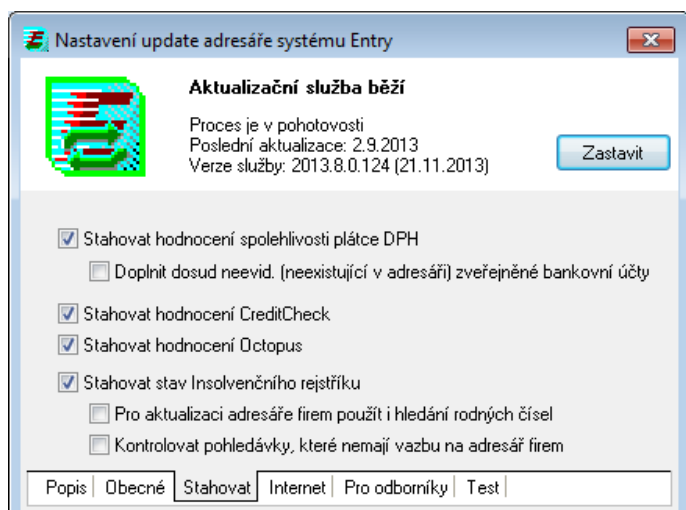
Nastavení update adresáře systému Entry

Aktualizační služba běží

Proces je v pohotovosti
Poslední aktualizace: 2.9.2013
Verze služby: 2013.8.0.124 (21.11.2013)

Zastavit

Stahovat hodnocení spolehlivosti plátce DPH

Doplnit dosud neevid. (neexistující v adresáři) zveřejněné bankovní účty

Stahovat hodnocení CreditCheck

Stahovat hodnocení Octopus

Stahovat stav Insolvenčního rejstříku

Pro aktualizaci adresáře firem použít i hledání rodných čísel

Kontrolovat pohledávky, které nemají vazbu na adresář firem

Popis | Obecné | Stahovat | Internet | Pro odborníky | Test